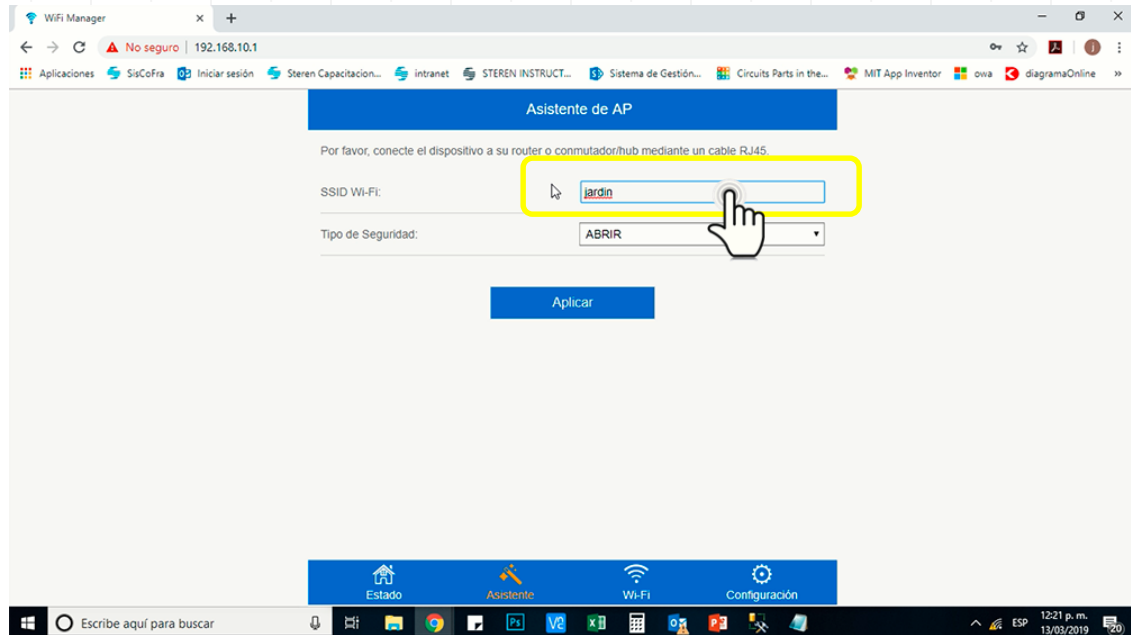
WiFi Manager
No seguro | 192.168.10.1
Aplicaciones SisCoFra Iniciar sesión Steren Capacitacion... intranet STEREN INSTRUCT... Sistema de Gestión... Circuits Parts in the... MIT App Inventor owa diagramaOnline »

Asistente de AP

Por favor, conecte el dispositivo a su router o conmutador/hub mediante un cable RJ45.

SSID Wi-Fi: jardin

Tipo de Seguridad: ABRIR

Aplicar

Estado Asistente Wi-Fi Configuración

Escribe aquí para buscar
ESP 12:21 p. m. 13/03/2019 20